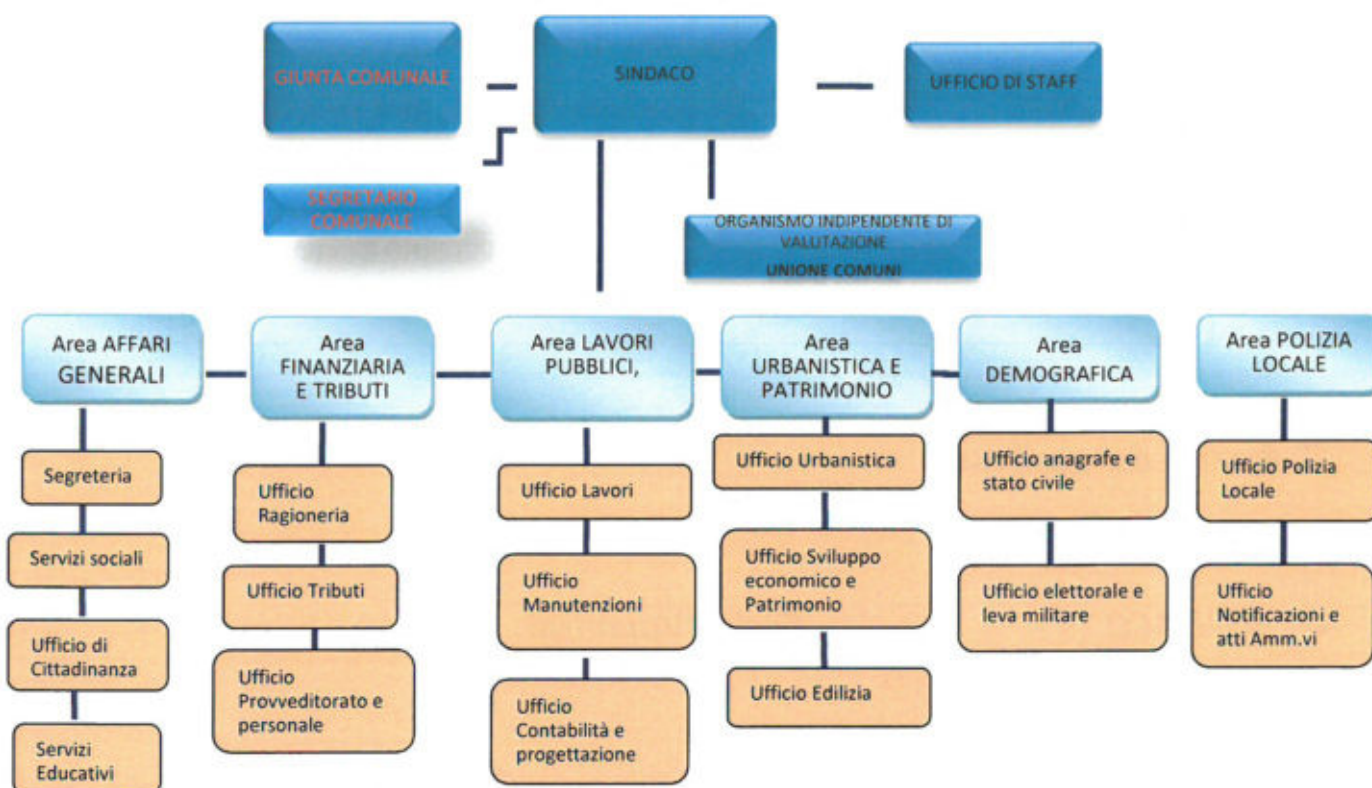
GIUNTA COMUNALE

SINDACO

UFFICIO DI STAFF

SEGRETARIO COMUNALE

ORGANISMO INDIPENDENTE DI VALUTAZIONE
UNIONE COMUNI

Area AFFARI GENERALI

Segreteria

Servizi sociali

Ufficio di Cittadinanza

Servizi Educativi

Area FINANZIARIA E TRIBUTI

Ufficio Ragioneria

Ufficio Tributi

Ufficio Provveditorato e personale

Area LAVORI PUBBLICI,

Ufficio Lavori

Ufficio Manutenzioni

Ufficio Contabilità e progettazione

Area URBANISTICA E PATRIMONIO

Ufficio Urbanistica

Ufficio Sviluppo economico e Patrimonio

Ufficio Edilizia

Area DEMOGRAFICA

Ufficio anagrafe e stato civile

Ufficio elettorale e leva militare

Area POLIZIA LOCALE

Ufficio Polizia Locale

Ufficio Notificazioni e atti Amm.vi